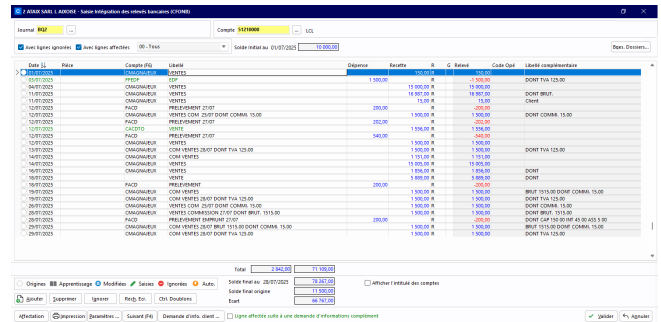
2 AYAX SARL L AROISE - Saisie Intégration des relevés bancaires (CFONB)

Journal BQ2 ...
Compte 51210000 ... LCL

Avec lignes ignorées  Avec lignes affectées  00 - Tous  Solde initial au 01/07/2025 10 000,00  Bqes. Dossiers...

| Date | Pièce | Compte (FG) | Libellé | Dépense | Recette | R | G | Relevé | Code Opé | Libellé complémentaire |
|---|---|---|---|---|---|---|---|---|---|---|
| 01/07/2025 | | CMAGNAEUR | VENTES | | 150,00 | R | | 150,00 | | |
| 03/07/2025 | | PFEDF | EDF | 1 500,00 | | R | | -1 500,00 | | DONT TVA 125.00 |
| 04/07/2025 | | CMAGNAEUR | VENTES | | 15 000,00 | R | | 15 000,00 | | |
| 11/07/2025 | | CMAGNAEUR | VENTES | | 16 987,00 | R | | 16 987,00 | | DONT BRUT. |
| 11/07/2025 | | CMAGNAEUR | VENTES | | 15,00 | R | | 15,00 | | Client |
| 12/07/2025 | | PACD | PRELEVEMENT 27/07 | 200,00 | | R | | -200,00 | | |
| 12/07/2025 | | CMAGNAEUR | VENTES COM. 25/07 DONT COMM. 15.00 | | 1 500,00 | R | | 1 500,00 | | DONT COMMI. 15.00 |
| 12/07/2025 | | PACD | PRELEVEMENT 27/07 | 202,00 | | R | | -202,00 | | |
| 12/07/2025 | | CACDTO | VENTE | | 1 556,00 | R | | 1 556,00 | | |
| 12/07/2025 | | PACD | PRELEVEMENT 27/07 | 540,00 | | R | | -540,00 | | |
| 12/07/2025 | | CMAGNAEUR | VENTES | | 1 500,00 | R | | 1 500,00 | | |
| 13/07/2025 | | CMAGNAEUR | COM VENTES 28/07 DONT TVA 125.00 | | 1 500,00 | R | | 1 500,00 | | DONT TVA 125.00 |
| 14/07/2025 | | CMAGNAEUR | VENTES | | 1 151,00 | R | | 1 151,00 | | |
| 14/07/2025 | | CMAGNAEUR | COM VENTES | | 1 500,00 | R | | 1 500,00 | | |
| 15/07/2025 | | CMAGNAEUR | VENTES | | 1 500,00 | R | | 1 500,00 | | |
| 16/07/2025 | | CMAGNAEUR | VENTES | | 1 856,00 | R | | 1 856,00 | | DONT |
| 16/07/2025 | | CMAGNAEUR | VENTES | | 1 500,00 | R | | 1 500,00 | | DONT |
| 19/07/2025 | | PACD | PRELEVEMENT | 200,00 | | R | | -200,00 | | |
| 19/07/2025 | | CMAGNAEUR | COM VENTES | | 1 500,00 | R | | 1 500,00 | | BRUT 1515.00 DONT COMMI. 15.00 |
| 19/07/2025 | | CMAGNAEUR | COM VENTES 28/07 DONT TVA 125.00 | | 1 500,00 | R | | 1 500,00 | | DONT TVA 125.00 |
| 26/07/2025 | | CMAGNAEUR | COM VENTES 25/07 DONT COMMI. 15.00 | | 1 500,00 | R | | 1 500,00 | | DONT COMMI. 15.00 |
| 29/07/2025 | | CMAGNAEUR | VENTES COMMISSION 27/07 DONT BRUT. 1515.00 | | 1 500,00 | R | | 1 500,00 | | DONT BRUT. 1515.00 |
| 29/07/2025 | | PACD | PRELEVEMENT EMPRUNT 27/07 | 200,00 | | R | | -200,00 | | DONT CAP 150.00 INT 45.00 ASS 5.00 |
| 29/07/2025 | | CMAGNAEUR | COM VENTES 28/07 BRUT 1515.00 DONT COMMI. 15.00 | | 1 500,00 | R | | 1 500,00 | | BRUT 1515.00 DONT COMMI. 15.00 |
| 29/07/2025 | | CMAGNAEUR | COM VENTES 28/07 DONT TVA 125.00 | | 1 500,00 | R | | 1 500,00 | | DONT TVA 125.00 |

Total 2 842,00 71 109,00
Solde final au 28/07/2025 78 267,00
Solde final origine 11 500,00
Ecart 66 767,00
Afficher l'intitulé des comptes

Origines  Apprentissage  Modifiées  Saisies  Ignorées  Auto.

Ajouter  Supprimer  Ignorer  Rech. Ecr.  Ctrl. Doublons

Affectation  Impression  Paramètres...  Suivant (F4)  Demande d'info. client ...  Ligne affectée suite à une demande d'informations complément  Valider  Annuler